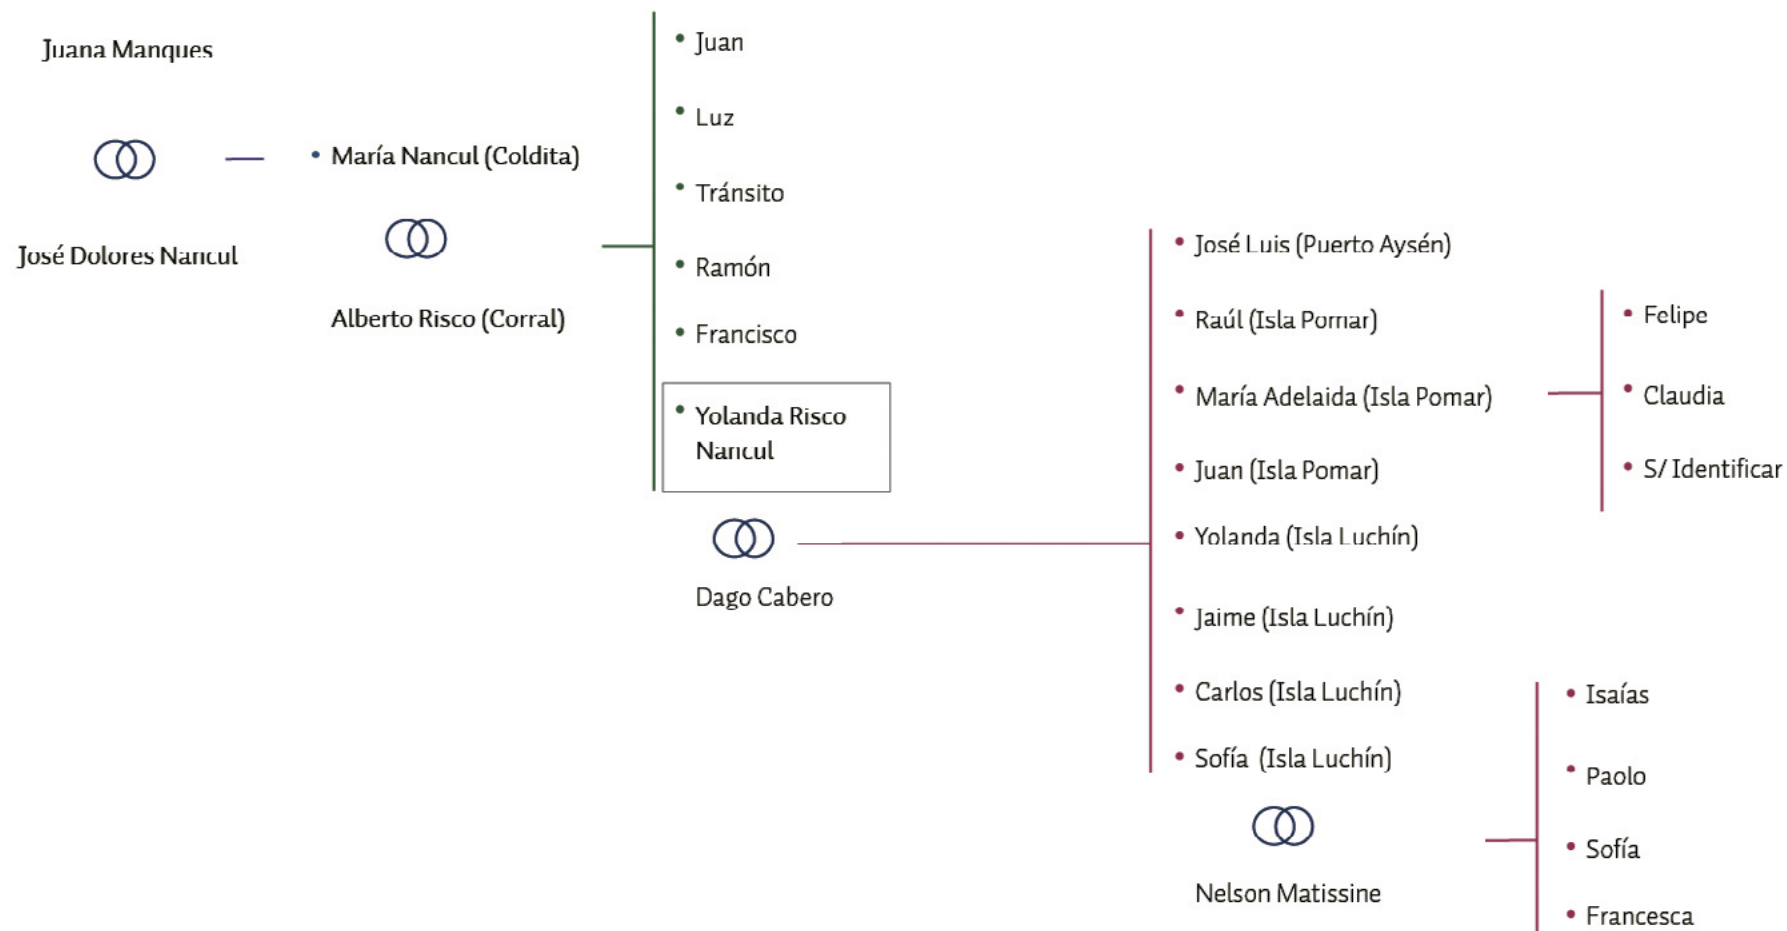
Juana Manques

José Dolores Nancul

• María Nancul (Coldita)

Alberto Risco (Corral)

• Juan
• Luz
• Tránsito
• Ramón
• Francisco
• Yolanda Risco Nancul

Dago Cabero

• José Luis (Puerto Aysén)
• Raúl (Isla Pomar)
• María Adelaida (Isla Pomar)
• Juan (Isla Pomar)
• Yolanda (Isla Luchín)
• Jaime (Isla Luchín)
• Carlos (Isla Luchín)
• Sofía (Isla Luchín)

Nelson Matissine

• Felipe
• Claudia
• S/ Identificar

• Isaías
• Paolo
• Sofía
• Francesca